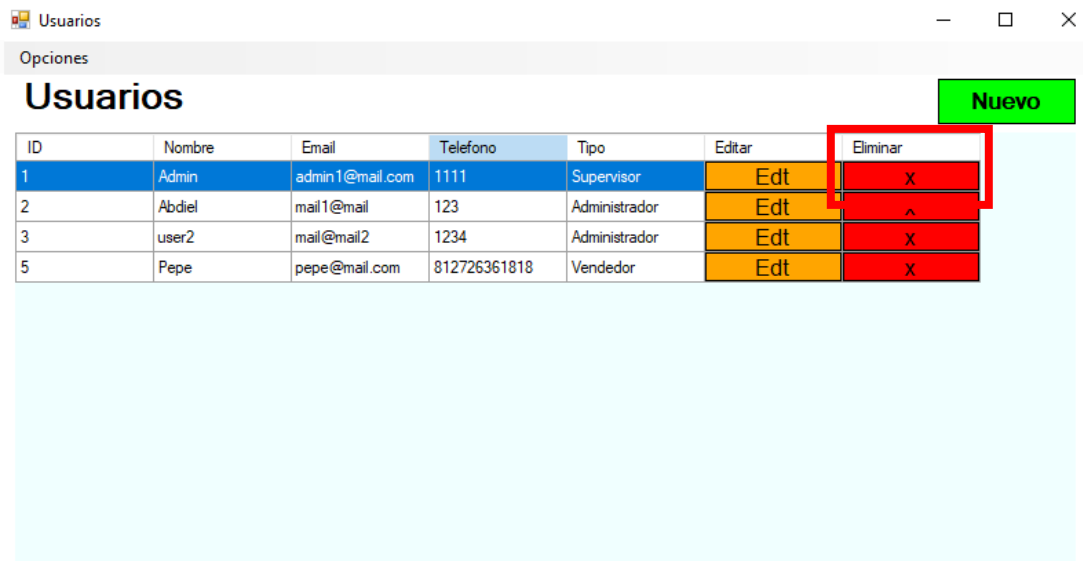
Usuarios

Opciones

Usuarios

Nuevo

| ID | Nombre | Email | Telefono | Tipo | Editar | Eliminar |
|---|---|---|---|---|---|---|
| 1 | Admin | admin1@mail.com | 1111 | Supervisor | Edt | x |
| 2 | Abdiel | mail1@mail | 123 | Administrador | Edt | ^ |
| 3 | user2 | mail@mail2 | 1234 | Administrador | Edt | x |
| 5 | Pepe | pepe@mail.com | 812726361818 | Vendedor | Edt | x |